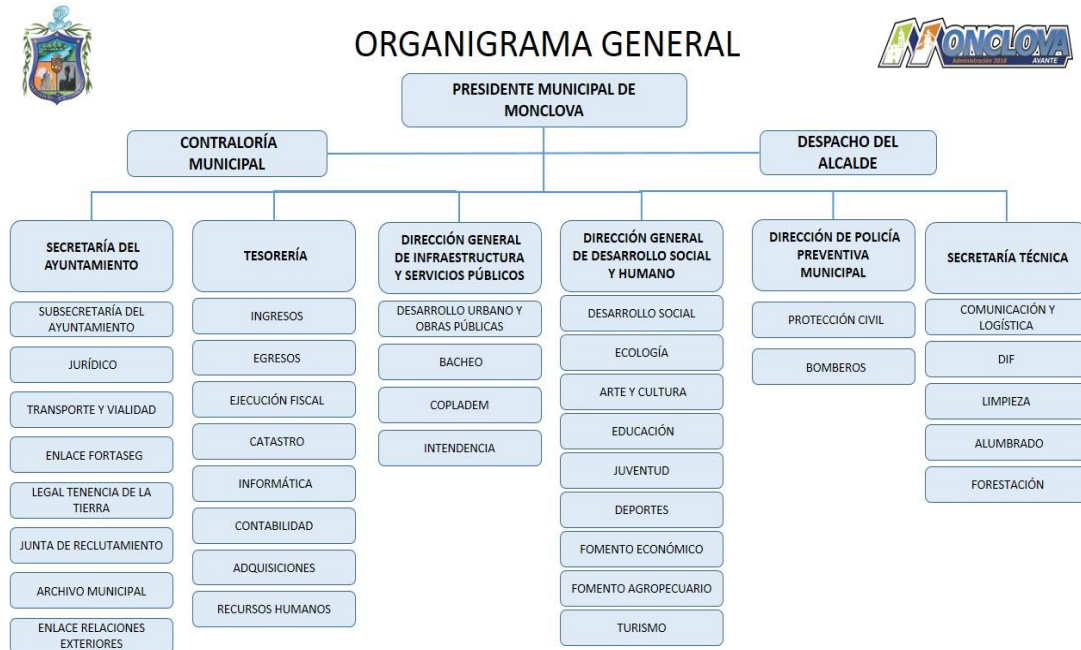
ORGANIGRAMA GENERAL

MONCLOVA
Administración 2018
AVANTE

PRESIDENTE MUNICIPAL DE MONCLOVA

CONTRALORÍA MUNICIPAL

DESPACHO DEL ALCALDE

SECRETARÍA DEL AYUNTAMIENTO
SUBSECRETARÍA DEL AYUNTAMIENTO
JURÍDICO
TRANSPORTE Y VIALIDAD
ENLACE FORTASEG
LEGAL TENENCIA DE LA TIERRA
JUNTA DE RECLUTAMIENTO
ARCHIVO MUNICIPAL
ENLACE RELACIONES EXTERIORES

TESORERÍA
INGRESOS
EGRESOS
EJECUCIÓN FISCAL
CATASTRO
INFORMÁTICA
CONTABILIDAD
ADQUISICIONES
RECURSOS HUMANOS

DIRECCIÓN GENERAL DE INFRAESTRUCTURA Y SERVICIOS PÚBLICOS
DESARROLLO URBANO Y OBRAS PÚBLICAS
BACHEO
COPLADEM
INTENDENCIA

DIRECCIÓN GENERAL DE DESARROLLO SOCIAL Y HUMANO
DESARROLLO SOCIAL
ECOLOGÍA
ARTE Y CULTURA
EDUCACIÓN
JUVENTUD
DEPORTES
FOMENTO ECONÓMICO
FOMENTO AGROPECUARIO
TURISMO

DIRECCIÓN DE POLICÍA PREVENTIVA MUNICIPAL
PROTECCIÓN CIVIL
BOMBEROS

SECRETARÍA TÉCNICA
COMUNICACIÓN Y LOGÍSTICA
DIF
LIMPIEZA
ALUMBRADO
FORESTACIÓN